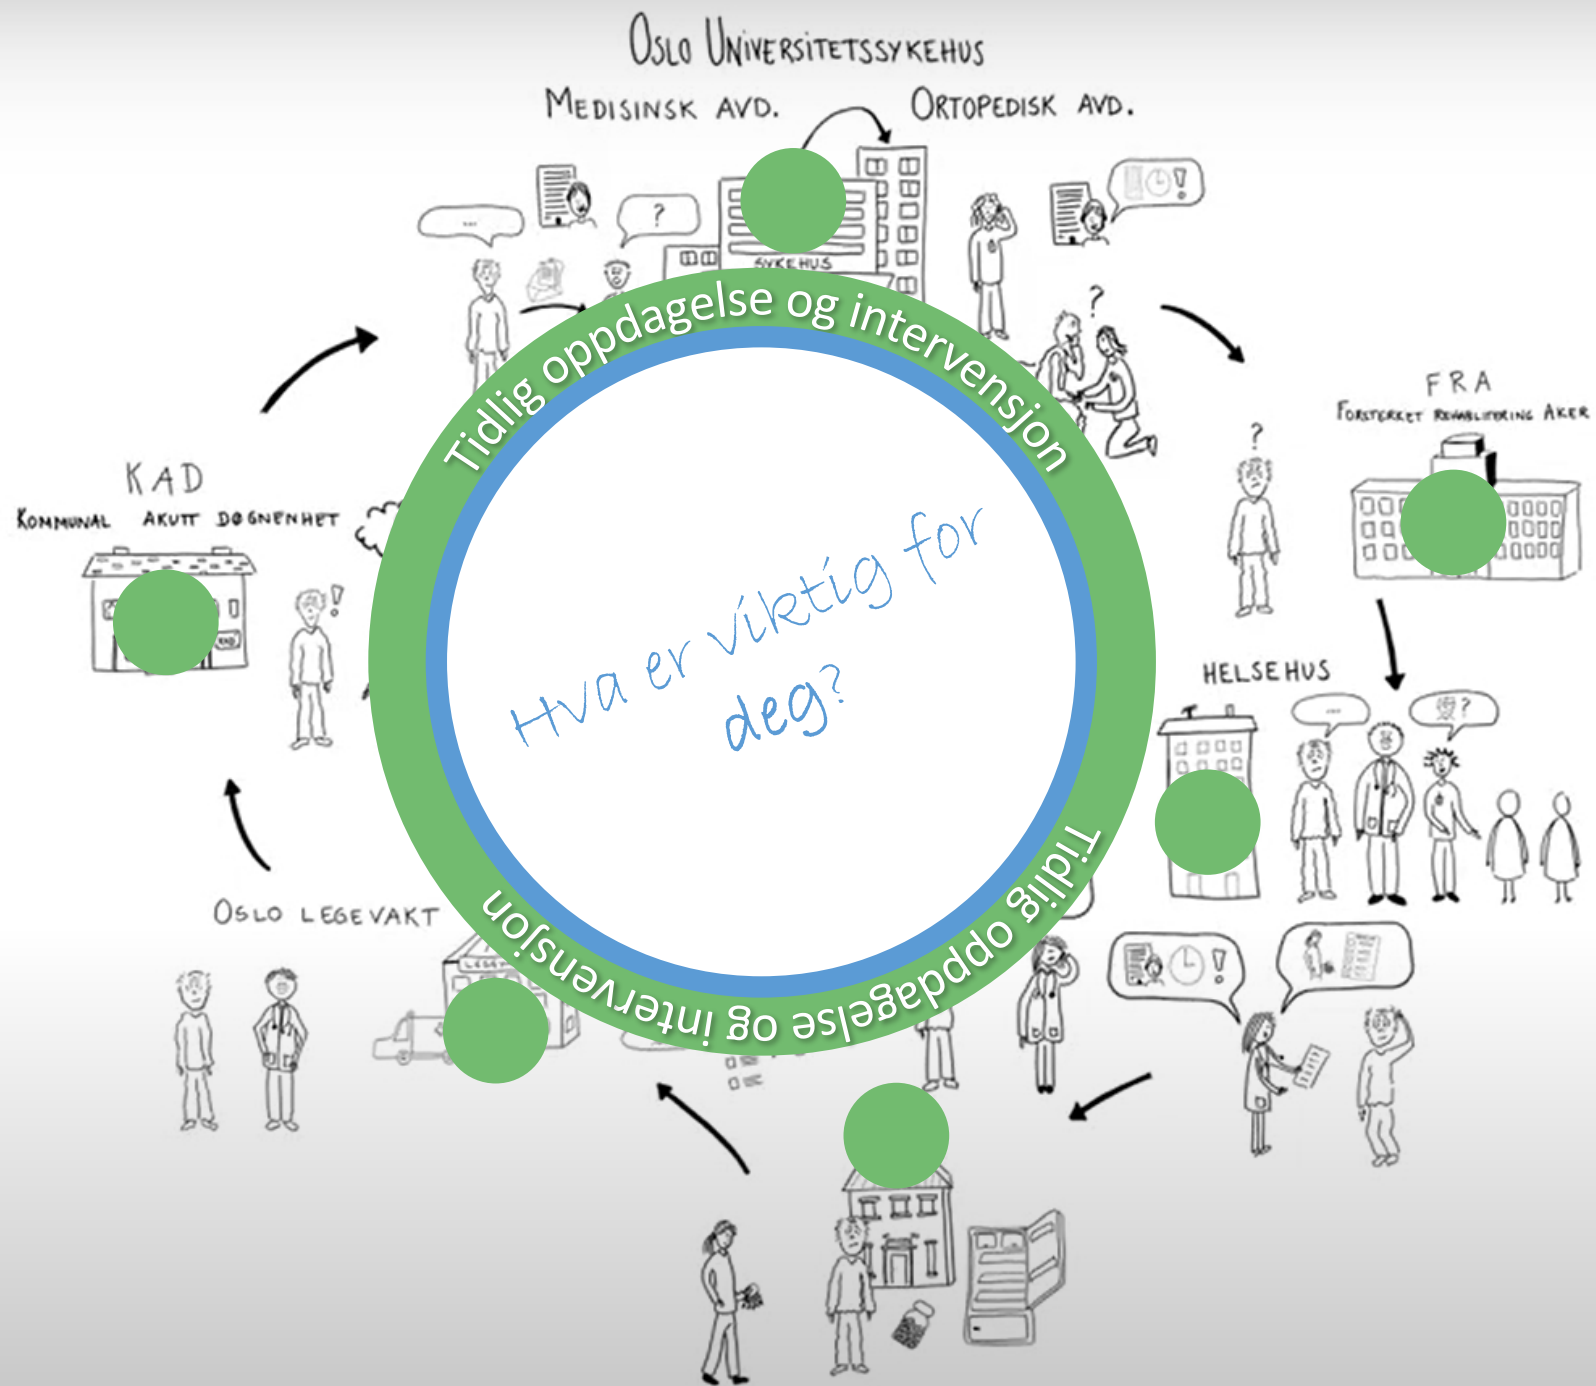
Oslo Universitetssykehus

Medisinsk avd.

Ortopedisk avd.

Sykehus

?

FRA
Forsterket Rehabilitering Aker

?

KAD
Kommunal akutt døgnenhet

KAD

!

Tidlig oppdagelse og intervensjon

Hva er viktig for deg?

Tidlig oppdagelse og intervensjon

Helsehus

?

Oslo legevakt

Legevakt